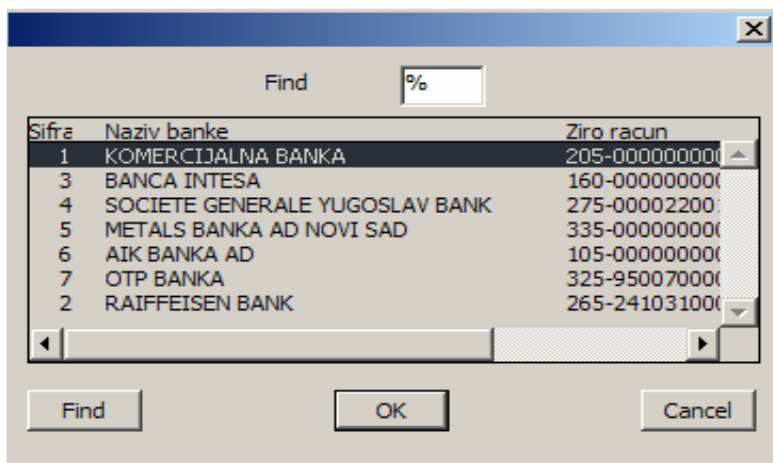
X

Find %

| Sifra | Naziv banke | Ziro racun |
|---|---|---|
| 1 | KOMERCIJALNA BANKA | 205-00000000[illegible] |
| 3 | BANCA INTESA | 160-00000000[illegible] |
| 4 | SOCIETE GENERALE YUGOSLAV BANK | 275-00002200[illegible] |
| 5 | METALS BANKA AD NOVI SAD | 335-00000000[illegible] |
| 6 | AIK BANKA AD | 105-00000000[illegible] |
| 7 | OTP BANKA | 325-95007000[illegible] |
| 2 | RAIFFEISEN BANK | 265-24103100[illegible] |

Find OK Cancel